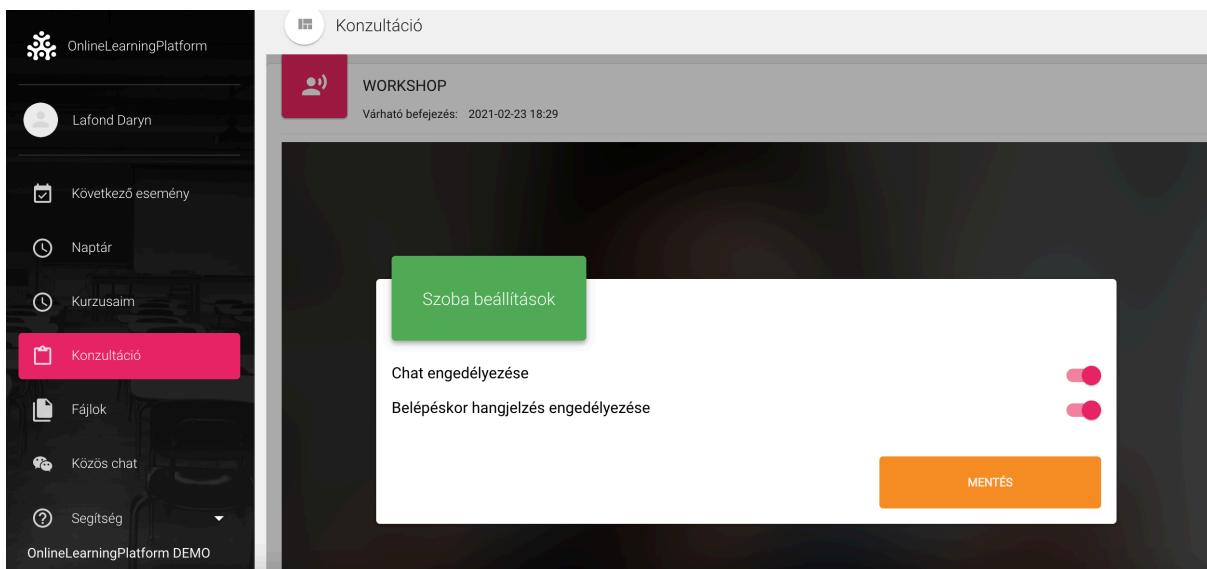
OnlineLearningPlatform

Lafond Daryn

Következő esemény

Naptár

Kurzusaim

Konzultáció

Fájlok

Közös chat

Segítség

OnlineLearningPlatform DEMO

Konzultáció

WORKSHOP

Várható befejezés: 2021-02-23 18:29

Szoba beállítások

Chat engedélyezése

Belépéskor hangjelzés engedélyezése

MENTÉS